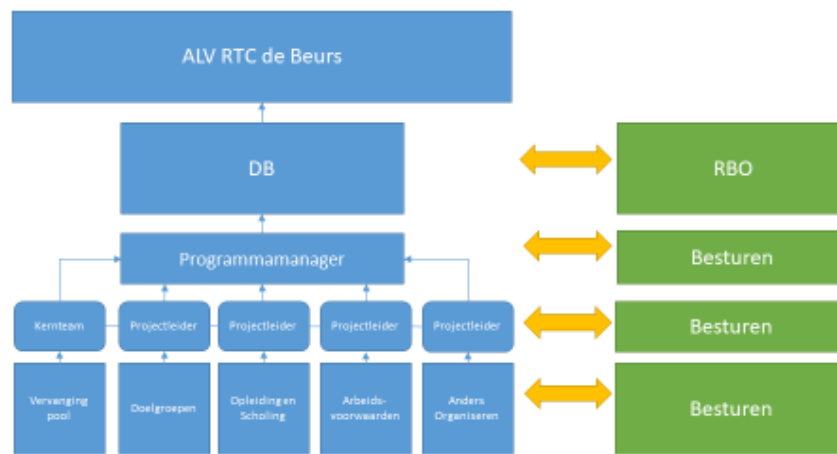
ALV RTC de Beurs

DB

RBO

Programmamanager

Besturen

Kernteam

Projectleider

Projectleider

Projectleider

Projectleider

Besturen

Vervanging pool

Doelgroepen

Opleiding en Scholing

Arbeids-voorwaarden

Anders Organiseren

Besturen